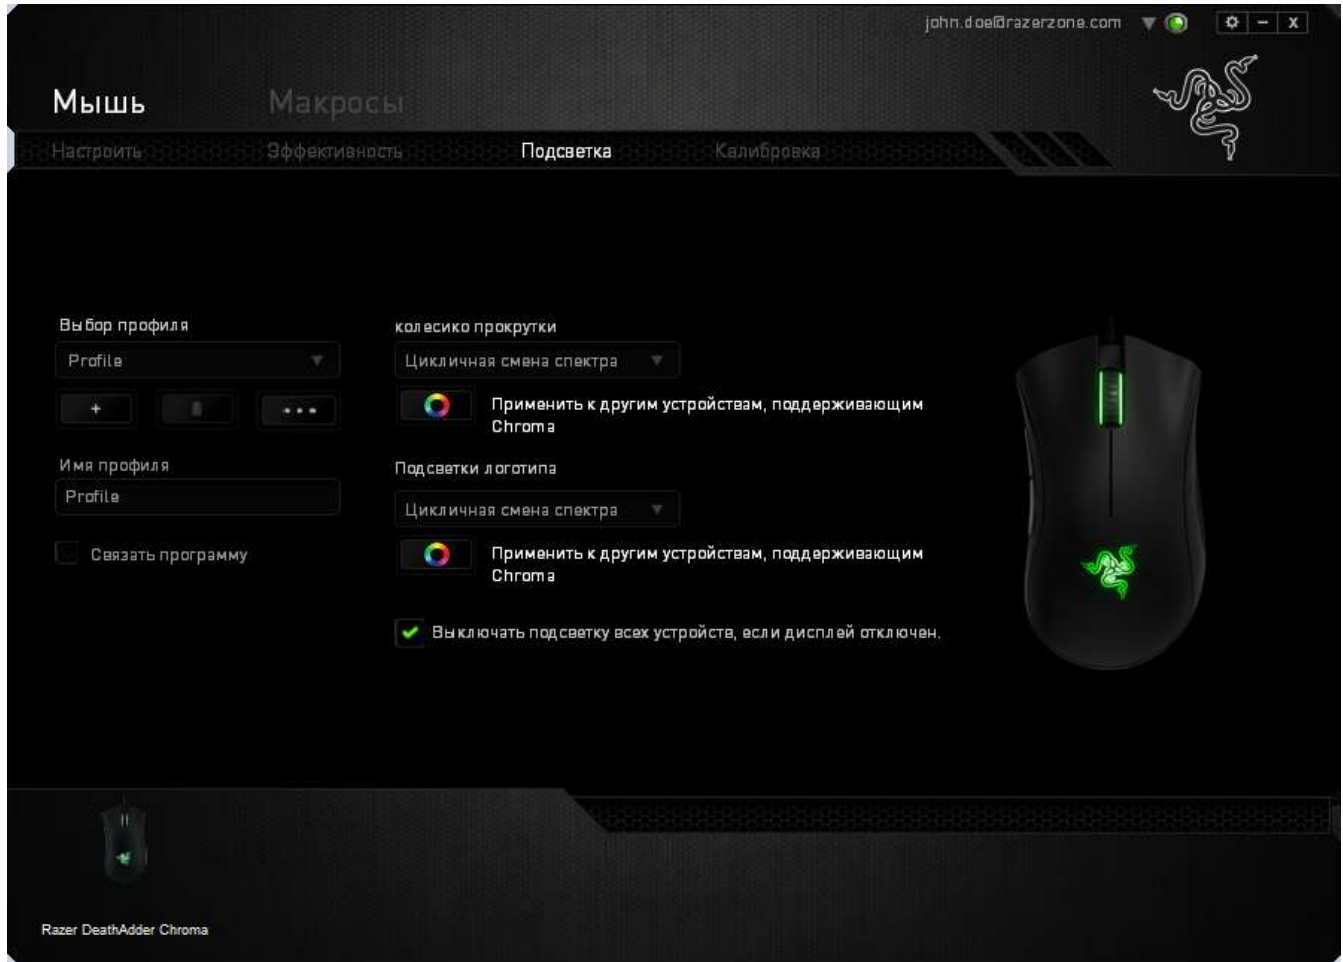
john.doe@razerzone.com

- x

Мышь Макросы

Настроить Эффективность Подсветка Калибровка

Выбор профиля

Profile

+ •••

Имя профиля

Profile

Связать программу

колесико прокрутки

Цикличная смена спектра

Применить к другим устройствам, поддерживающим Chroma

Подсветки логотипа

Цикличная смена спектра

Применить к другим устройствам, поддерживающим Chroma

Выключать подсветку всех устройств, если дисплей отключен.

Razer DeathAdder Chroma